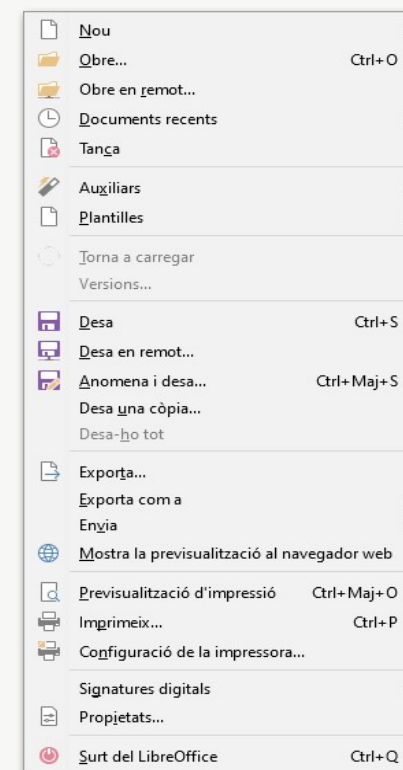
Nou
Obre... Ctrl+O
Obre en remot...
Documents recents
Tanca

Auxiliars
Plantilles

Torna a carregar
Versions...

Desa Ctrl+S
Desa en remot...
Anomena i desa... Ctrl+Maj+S
Desa una còpia...
Desa-ho tot

Exporta...
Exporta com a
Envia
Mostra la previsualització al navegador web

Previsualització d'impressió Ctrl+Maj+O
Imprimeix... Ctrl+P
Configuració de la impressora...

Signatures digitals
Propietats...

Surt del LibreOffice Ctrl+Q